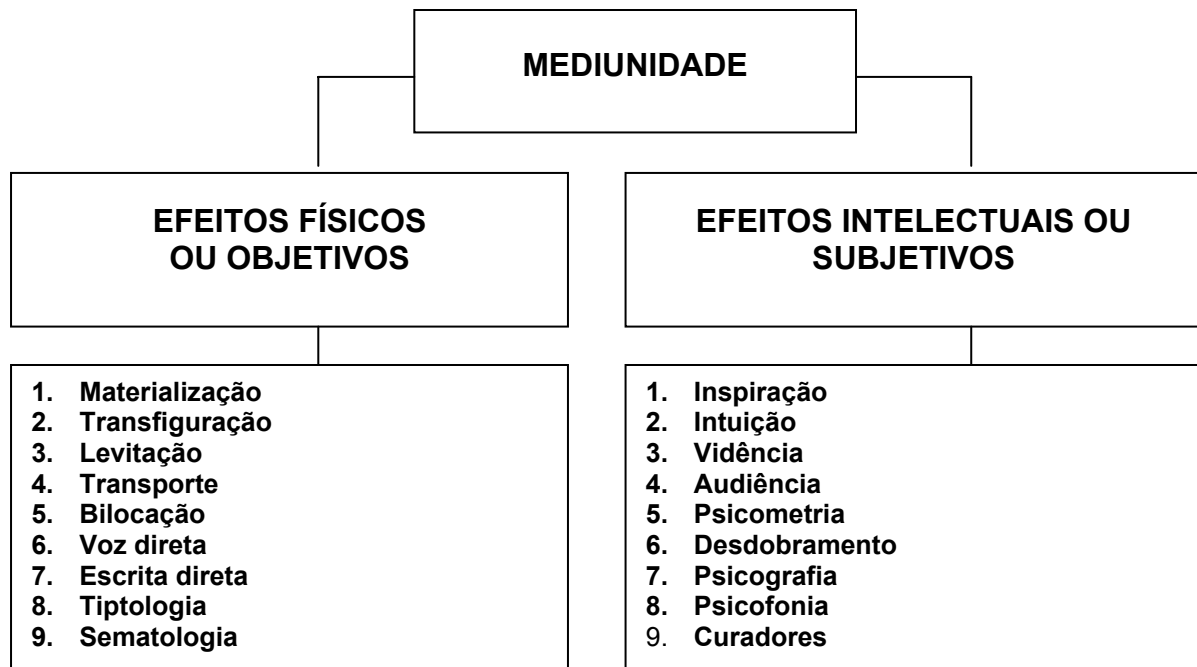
MEDIUNIDADE

EFEITOS FÍSICOS OU OBJETIVOS

1. Materialização
2. Transfiguração
3. Levitação
4. Transporte
5. Bilocação
6. Voz direta
7. Escrita direta
8. Tiptologia
9. Sematologia

EFEITOS INTELECTUAIS OU SUBJETIVOS

1. Inspiração
2. Intuição
3. Vidência
4. Audiência
5. Psicometria
6. Desdobramento
7. Psicografia
8. Psicofonia
9. Curadores